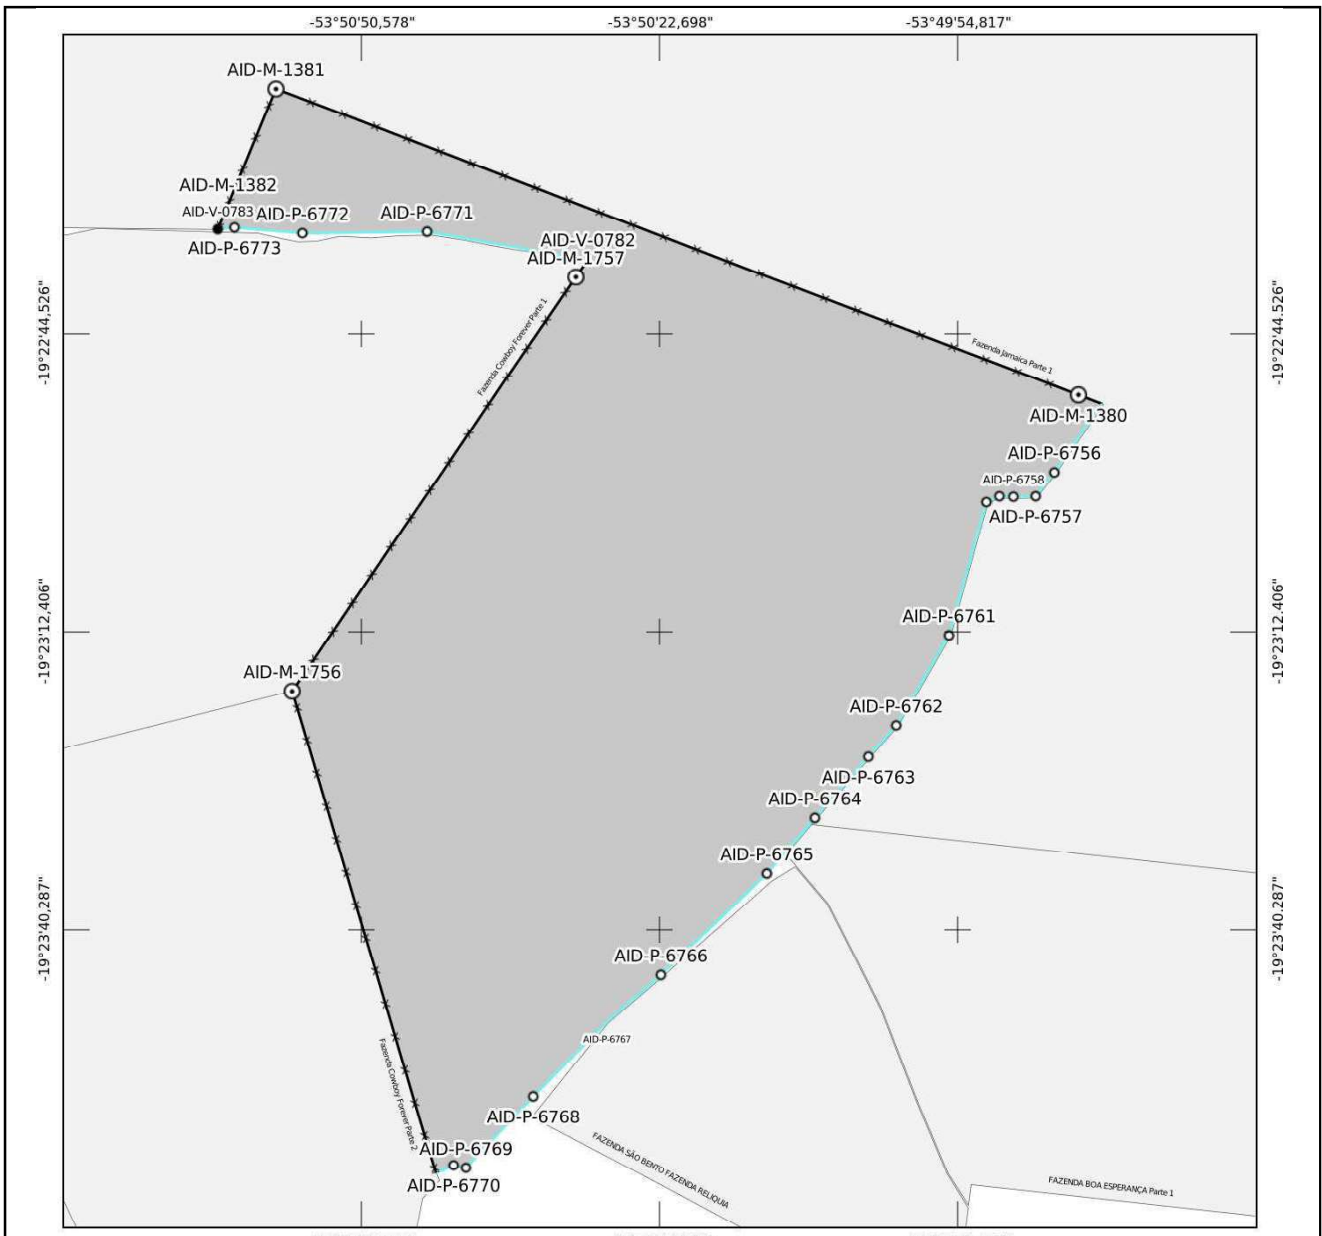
-53°50'50,578"
-53°50'22,698"
-53°49'54,817"

-19°22'44,526"
-19°23'12,406"
-19°23'40,287"

-19°22'44,526"
-19°23'12,406"
-19°23'40,287"

AID-M-1381
AID-M-1382
AID-V-0783
AID-P-6772
AID-P-6771
AID-P-6773
AID-V-0782
AID-M-1757
Fazenda Cowboy Forever Parte 1
Fazenda Jamaica Parte 1
AID-M-1380
AID-P-6756
AID-P-6758
AID-P-6757
AID-P-6761
AID-M-1756
AID-P-6762
AID-P-6763
AID-P-6764
AID-P-6765
AID-P-6766
AID-P-6767
Fazenda Cowboy Forever Parte 2
AID-P-6768
AID-P-6769
AID-P-6770
FAZENDA SÃO BENTO FAZENDA RELIQUIA
FAZENDA BOA ESPERANÇA Parte 1